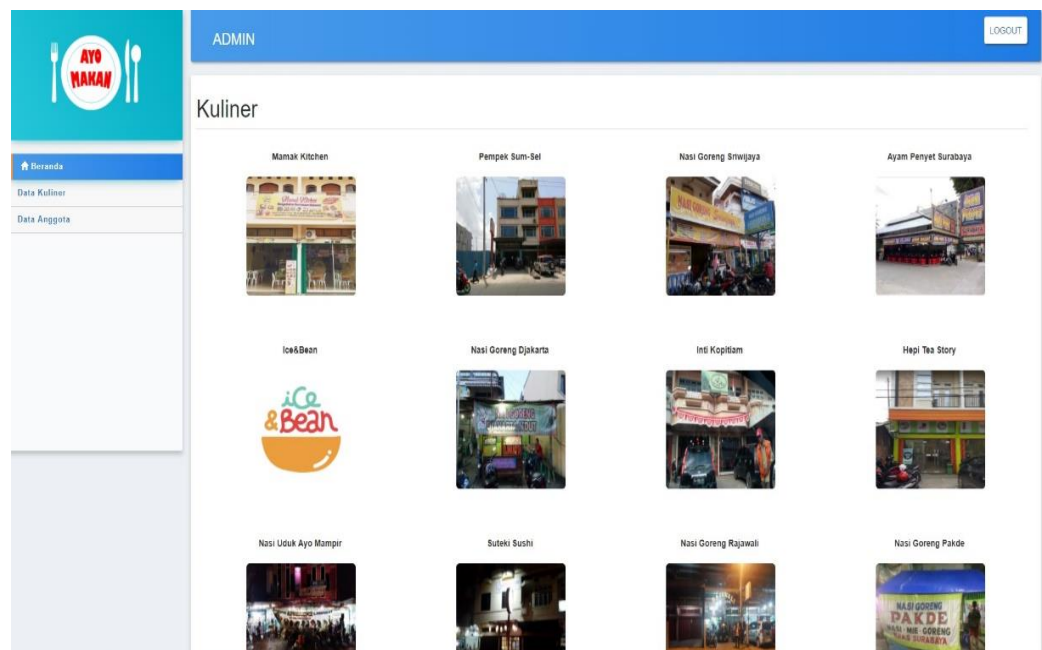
AYO MAKAN

ADMIN

LOGOUT

Beranda

Data Kuliner

Data Anggota

Kuliner

Mamak Kitchen

Pempek Sum-Sel

Nasi Goreng Sriwijaya

Ayam Penyet Surabaya

Ice&Bean

ice &Bean

Nasi Goreng Djakarta

Inti Kopitiam

Hepi Tea Story

Nasi Uduk Ayo Mampir

Suteki Sushi

Nasi Goreng Rajawali

Nasi Goreng Pakde

NASI GORENG PAKDE